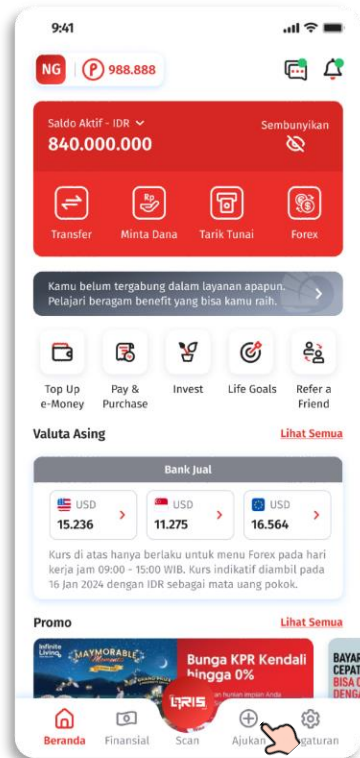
9:41

NG 988.888

Saldo Aktif - IDR
840.000.000
Sembunyikan

Transfer
Minta Dana
Tarik Tunai
Forex

Kamu belum tergabung dalam layanan apapun. Pelajari beragam benefit yang bisa kamu raih.

Top Up e-Money
Pay & Purchase
Invest
Life Goals
Refer a Friend

Valuta Asing
Lihat Semua

Bank Jual

USD 15.236
USD 11.275
USD 16.564

Kurs di atas hanya berlaku untuk menu Forex pada hari kerja jam 09:00 - 15:00 WIB. Kurs indikatif diambil pada 16 Jan 2024 dengan IDR sebagai mata uang pokok.

Promo
Lihat Semua

Infinite Living
MAYMORABLE
Bunga KPR Kendali hingga 0%
BAYAR CEPAT BISA DENGA

Beranda
Finansial
QRIS
Scan
Ajukan
Pengaturan